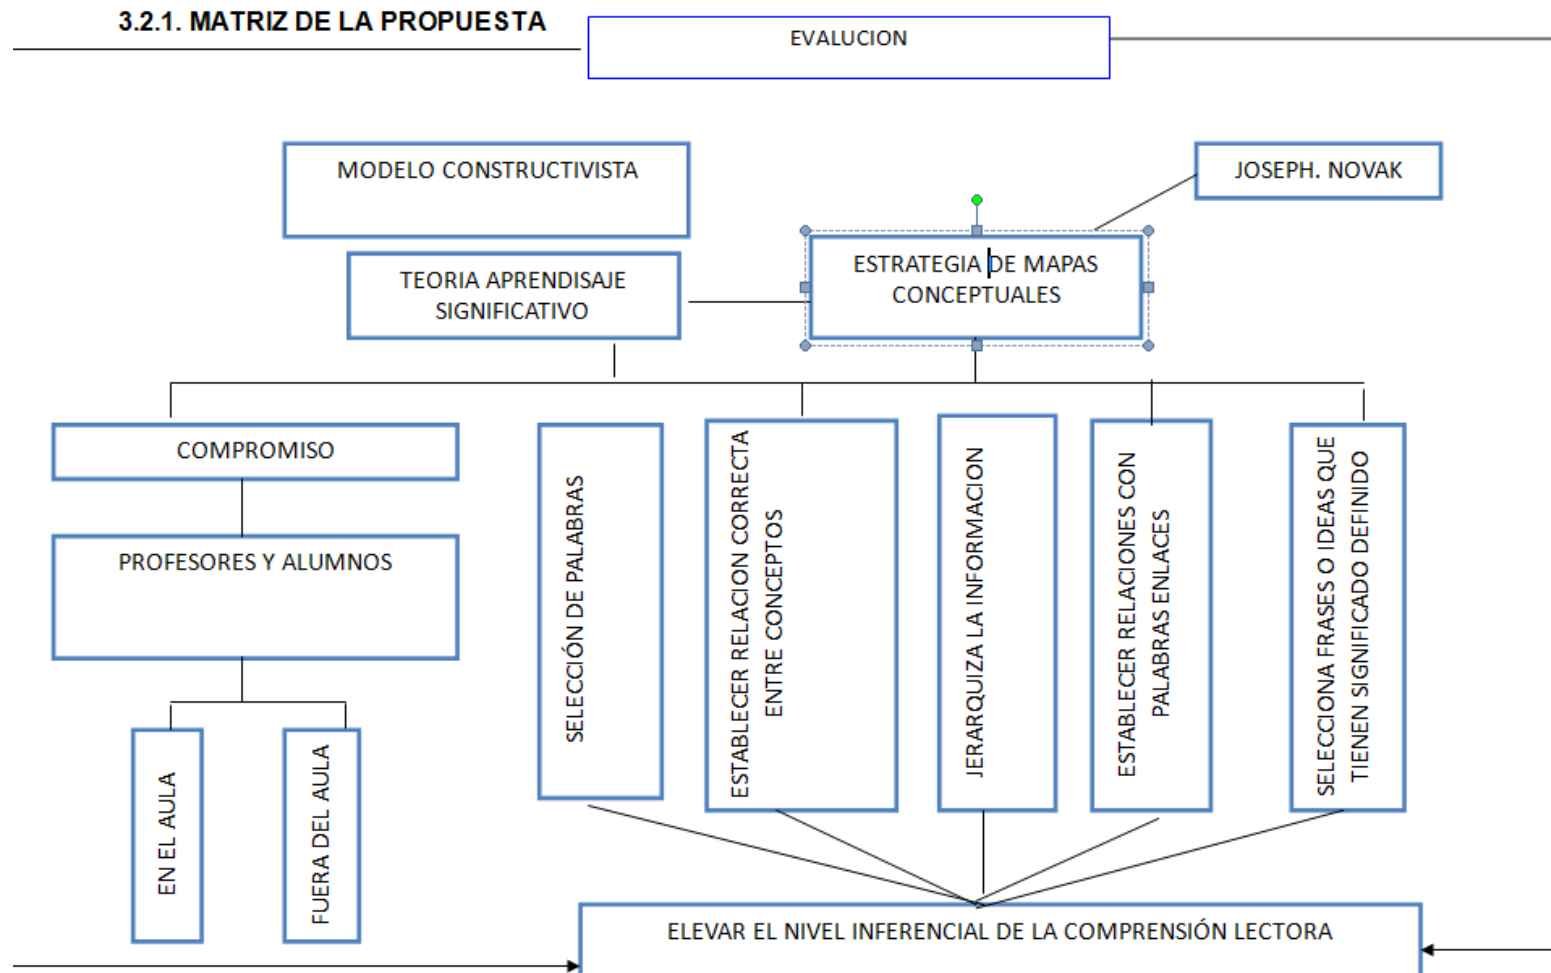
3.2.1. MATRIZ DE LA PROPUESTA

EVALUCION

MODELO CONSTRUCTIVISTA

JOSEPH. NOVAK

TEORIA APRENDISAJE SIGNIFICATIVO

ESTRATEGIA DE MAPAS CONCEPTUALES

COMPROMISO

PROFESORES Y ALUMNOS

EN EL AULA

FUERA DEL AULA

SELECCIÓN DE PALABRAS

ESTABLECER RELACION CORRECTA ENTRE CONCEPTOS

JERARQUIZA LA INFORMACION

ESTABLECER RELACIONES CON PALABRAS ENLACES

SELECCIONA FRASES O IDEAS QUE TIENEN SIGNIFICADO DEFINIDO

ELEVAR EL NIVEL INFERENCIAL DE LA COMPRENSIÓN LECTORA